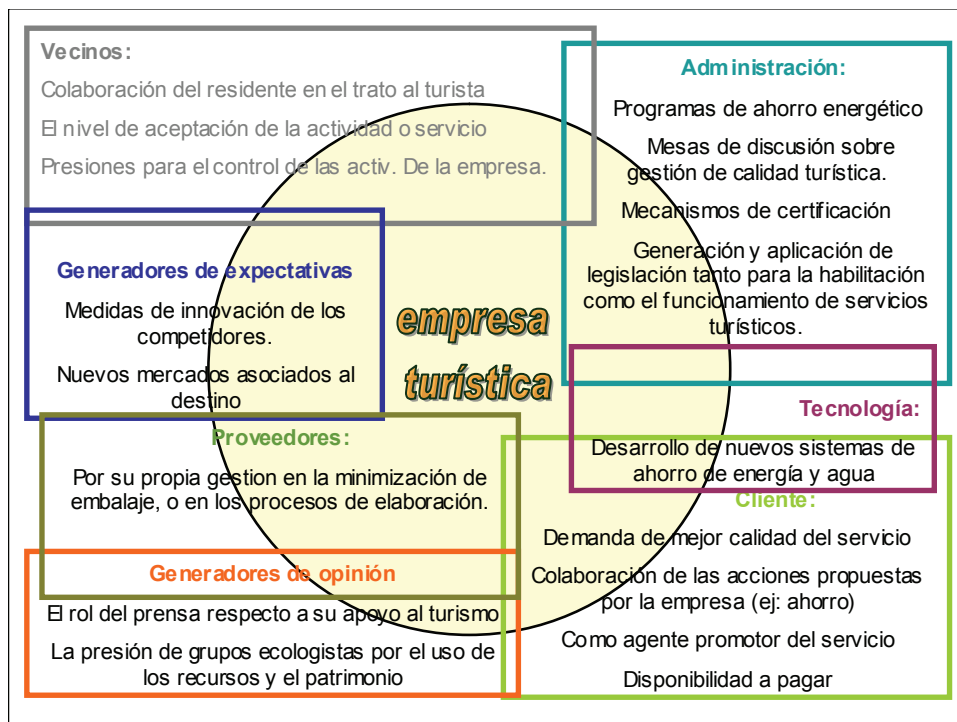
Vecinos:

Colaboración del residente en el trato al turista

El nivel de aceptación de la actividad o servicio

Presiones para el control de las activ. De la empresa.

Administración:

Programas de ahorro energético

Mesas de discusión sobre gestión de calidad turística.

Mecanismos de certificación

Generación y aplicación de legislación tanto para la habilitación como el funcionamiento de servicios turísticos.

Generadores de expectativas

Medidas de innovación de los competidores.

Nuevos mercados asociados al destino

empresa turística

Tecnología:

Desarrollo de nuevos sistemas de ahorro de energía y agua

Proveedores:

Por su propia gestion en la minimización de embalaje, o en los procesos de elaboración.

Cliente:

Demanda de mejor calidad del servicio

Colaboración de las acciones propuestas por la empresa (ej: ahorro)

Como agente promotor del servicio

Disponibilidad a pagar

Generadores de opinión

El rol del prensa respecto a su apoyo al turismo

La presión de grupos ecologistas por el uso de los recursos y el patrimonio